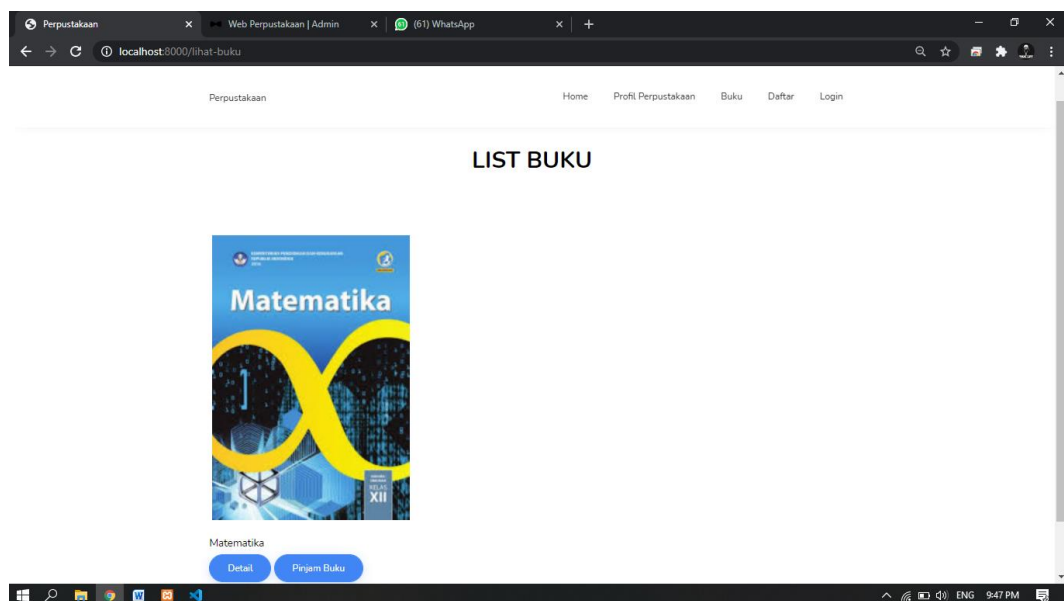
Perpustakaan
Web Perpustakaan | Admin
(61) WhatsApp

localhost:8000/lihat-buku

Perpustakaan

Home Profil Perpustakaan Buku Daftar Login

LIST BUKU

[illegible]

Matematika

KELAS XII

Matematika

Detail Pinjam Buku

ENG 9:47 PM